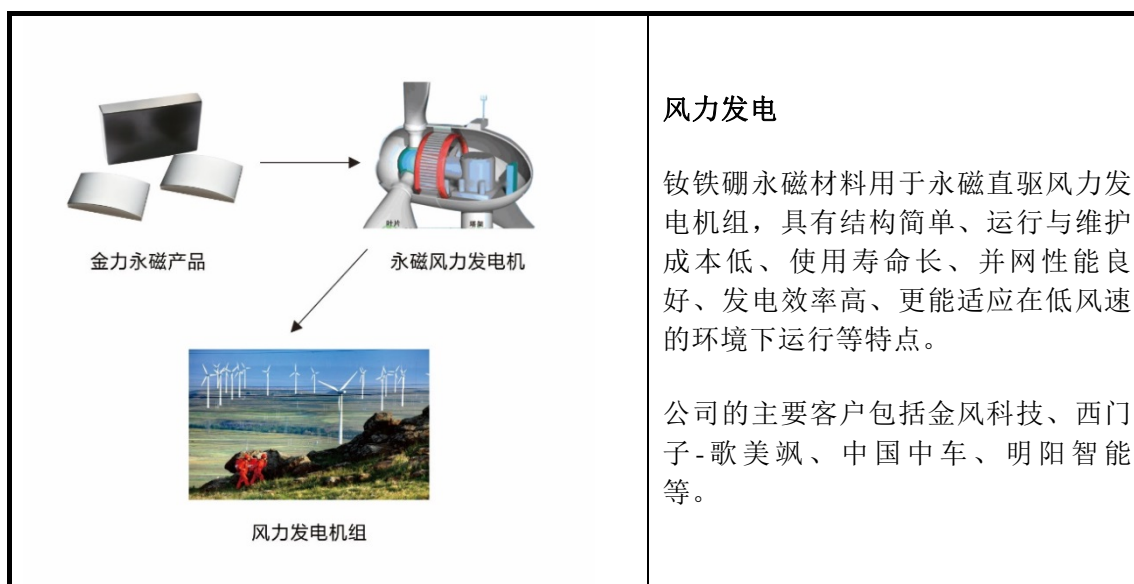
| 金力永磁产品 永磁风力发电机 风力发电机组 | 风力发电<br><br>钕铁硼永磁材料用于永磁直驱风力发电机组，具有结构简单、运行与维护成本低、使用寿命长、并网性能良好、发电效率高、更能适应在低风速的环境下运行等特点。<br><br>公司的主要客户包括金风科技、西门子-歌美飒、中国中车、明阳智能等。 |
|---|---|